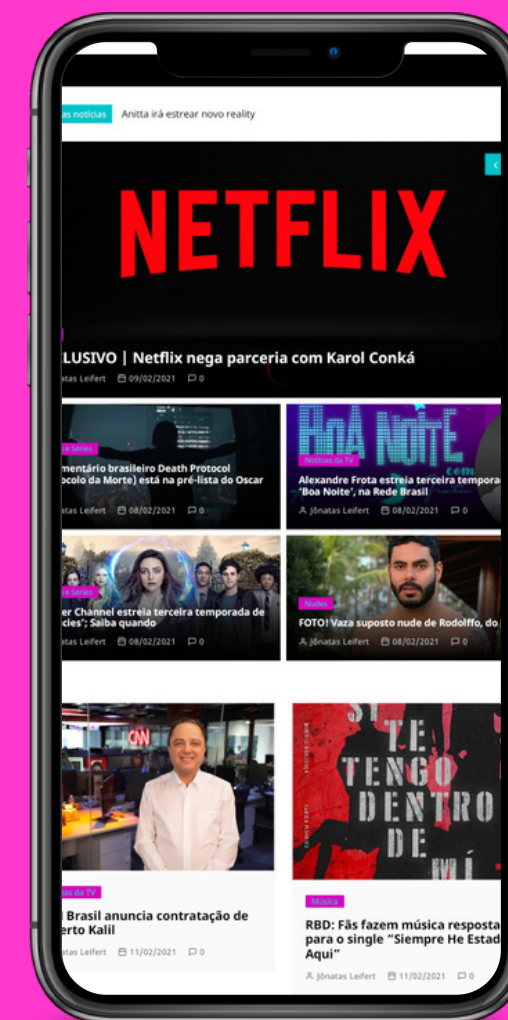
as notícias Anitta irá estrear novo reality

NETFLIX

LUSIVO | Netflix nega parceria com Karol Conká
natas Leifert 09/02/2021 0

e Séries
mentário brasileiro Death Protocol
ocolo da Morte) está na pré-lista do Oscar
atas Leifert 08/02/2021 0

BOA NOITE com
Notícias da TV
Alexandre Frota estreia terceira tempora
'Boa Noite', na Rede Brasil
Jônatas Leifert 08/02/2021 0

e Séries
er Channel estreia terceira temporada de
cies'; Saiba quando
atas Leifert 08/02/2021 0

Nudes
FOTO! Vaza suposto nude de Rodolffo, do
Jônatas Leifert 08/02/2021 0

CNN

as da TV
Brasil anuncia contratação de
erto Kalil
atas Leifert 11/02/2021 0

SI TE TENGO DENTRO DE MÍ

Música
RBD: Fãs fazem música resposta
para o single "Siempre He Estad
Aqui"
Jônatas Leifert 11/02/2021 0